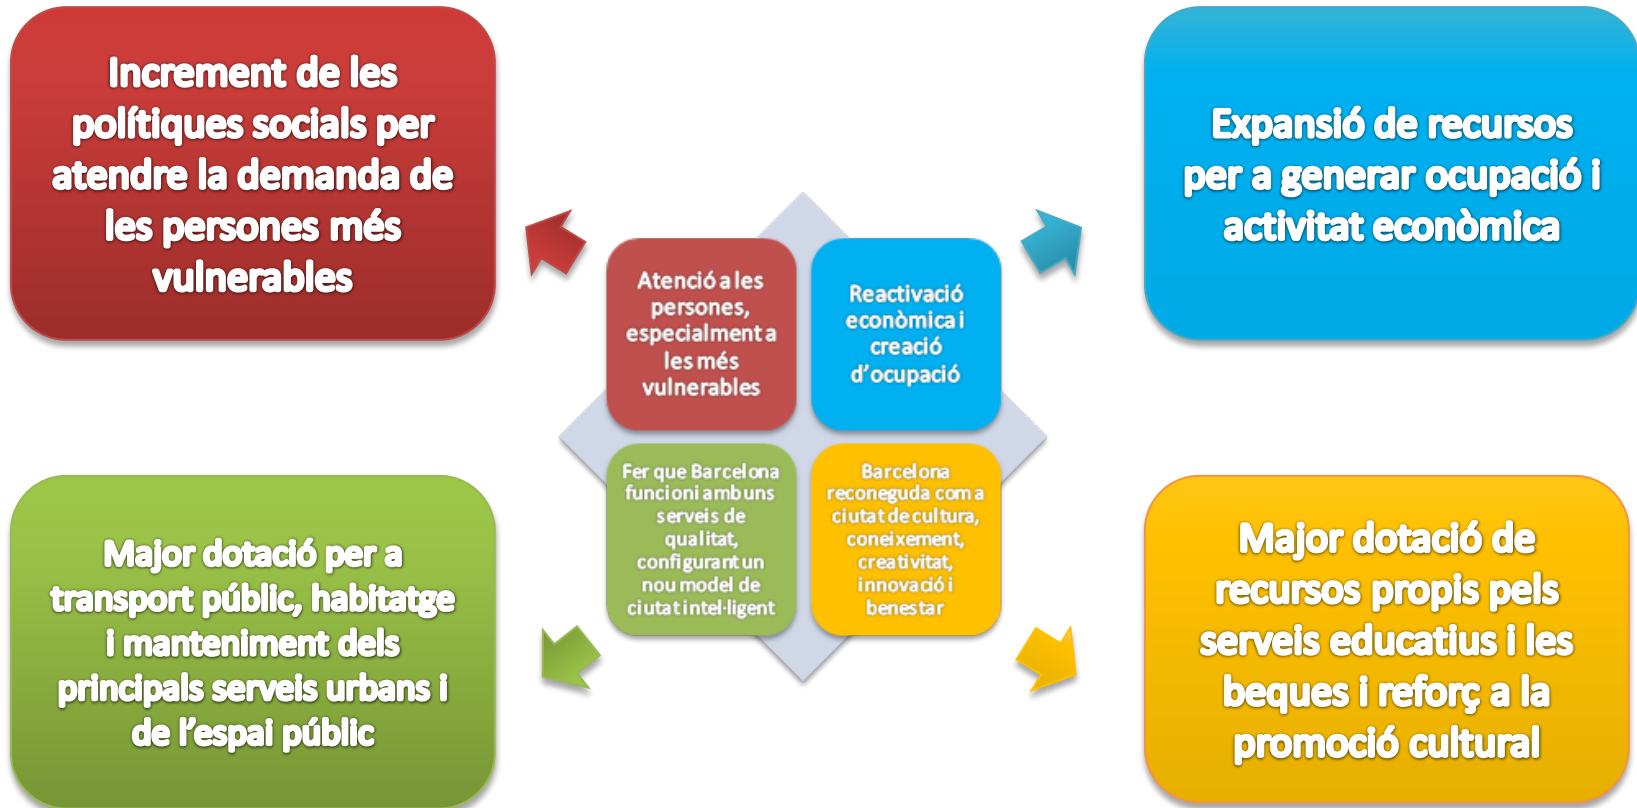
Increment de les polítiques socials per atendre la demanda de les persones més vulnerables

Expansió de recursos per a generar ocupació i activitat econòmica

Atenció a les persones, especialment a les més vulnerables

Reactivació econòmica i creació d'ocupació

Fer que Barcelona funcioni amb uns serveis de qualitat, configurant un nou model de ciutat intel·ligent

Barcelona reconeguda com a ciutat de cultura, coneixement, creativitat, innovació i benestar

Major dotació per a transport públic, habitatge i manteniment dels principals serveis urbans i de l'espai públic

Major dotació de recursos propis pels serveis educatius i les beques i reforç a la promoció cultural